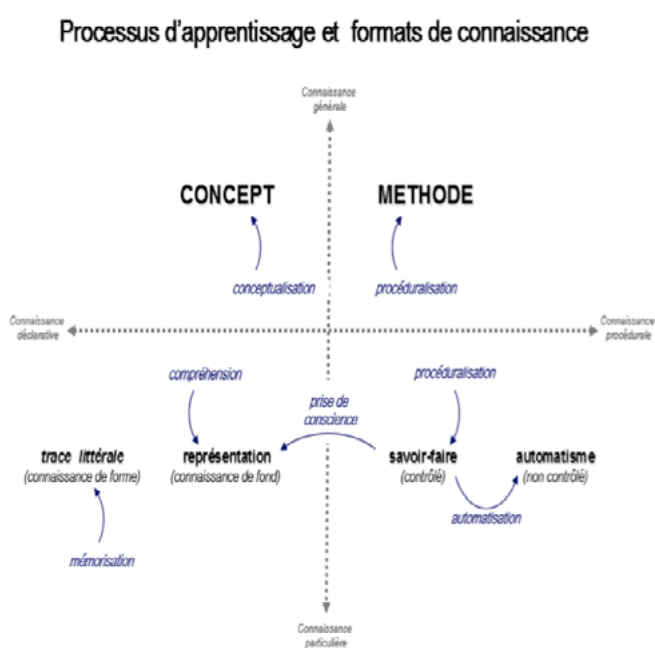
Processus d'apprentissage et formats de connaissance

Connaissance générale

CONCEPT

METHODE

conceptualisation

procéduralisation

Connaissance déclarative

Connaissance procédurale

compréhension

procéduralisation

prise de conscience

trace littérale
(connaissance de forme)

représentation
(connaissance de fond)

savoir-faire
(contrôlé)

automatisme
(non contrôlé)

automatisation

mémorisation

Connaissance particulière